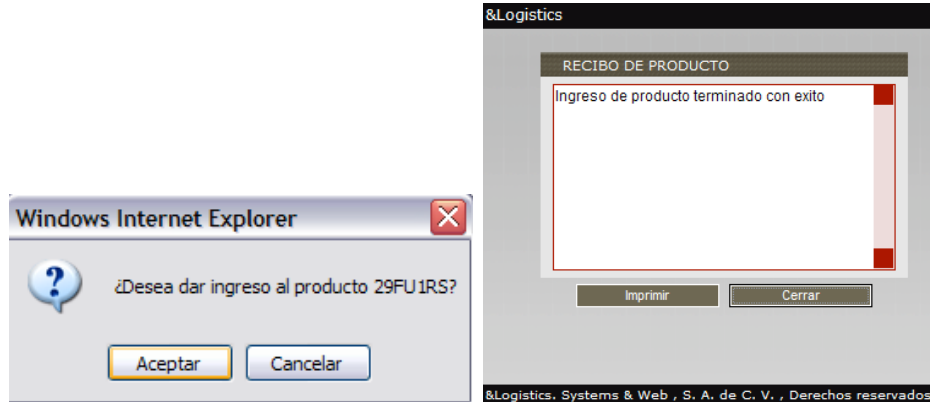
Windows Internet Explorer

¿Desea dar ingreso al producto 29FU1RS?

Aceptar

Cancelar

&Logistics

RECIBO DE PRODUCTO

Ingreso de producto terminado con exito

Imprimir

Cerrar

&Logistics. Systems & Web , S. A. de C. V. , Derechos reservados